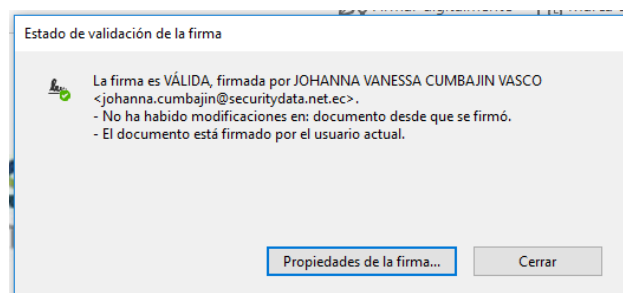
Estado de validación de la firma

La firma es VÁLIDA, firmada por JOHANNA VANESSA CUMBAJIN VASCO <johanna.cumbajin@securitydata.net.ec>.
- No ha habido modificaciones en: documento desde que se firmó.
- El documento está firmado por el usuario actual.

Propiedades de la firma...

Cerrar